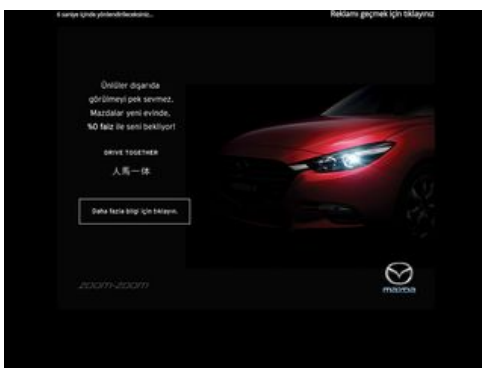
6 saniye içinde yönlendirileceksiniz...

Reklamı geçmek için tıklayınız

Ünlüler dışarıda görülmeyi pek sevmez. Mazdalar yeni evinde, %0 faiz ile seni bekliyor!

DRIVE TOGETHER

人馬一体

Daha fazla bilgi için tıklayın.

zoom-zoom

mazda